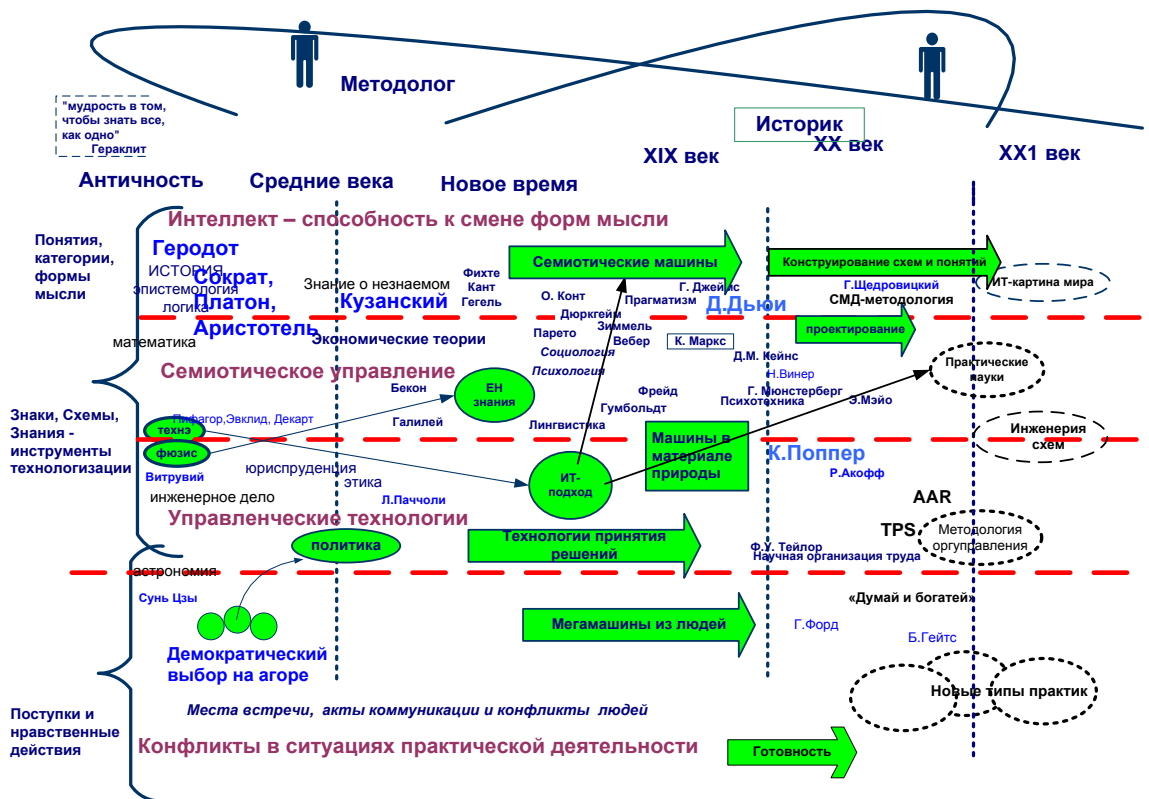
Методолог

"мудрость в том, чтобы знать все, как одно"
Гераклит

Историк

Античность
Средние века
Новое время
XIX век
XX век
XX1 век

Понятия, категории, формы мысли

Интеллект – способность к смене форм мысли

Геродот
ИСТОРИЯ
эпистемология
логика
Сократ,
Платон,
Аристотель
Знание о незнаемом
Кузанский
Фихте
Кант
Гегель
Семиотические машины
О. Конт
Дюркгейм
Парето
Зиммель
Вебер
Социология
Психология
Прагматизм
Г. Джеймс
Д.Дьюи
К. Маркс
Конструирование схем и понятий
Г.Щедровицкий
СМД-методология
ИТ-картина мира
проектирование
математика
Экономические теории

Семиотическое управление
Бекон
ЕН знания
Галилей
Лингвистика
Фрейд
Гумбольдт
Д.М. Кейнс
Н.Винер
Г. Мюнстерберг
Психотехника
Э.Мэйо
Практические науки

Знаки, Схемы, Знания - инструменты технологизации

Пифагор,Эвклид, Декарт
технэ
фюзис
Витрувий
юриспруденция
этика
инженерное дело
Л.Паччоли
ИТ-подход
Машины в материале природы
К.Поппер
Р.Акофф
Инженерия схем
AAR
TPS
Методология оргуправления

Управленческие технологии
политика
Технологии принятия решений
Ф.У. Тейлор
Научная организация труда

астрономия
Сунь Цзы
Демократический выбор на агоре
Мегамашины из людей
«Думай и богатей»
Г.Форд
Б.Гейтс
Новые типы практик

Поступки и нравственные действия

Места встречи, акты коммуникации и конфликты людей
Конфликты в ситуациях практической деятельности
Готовность